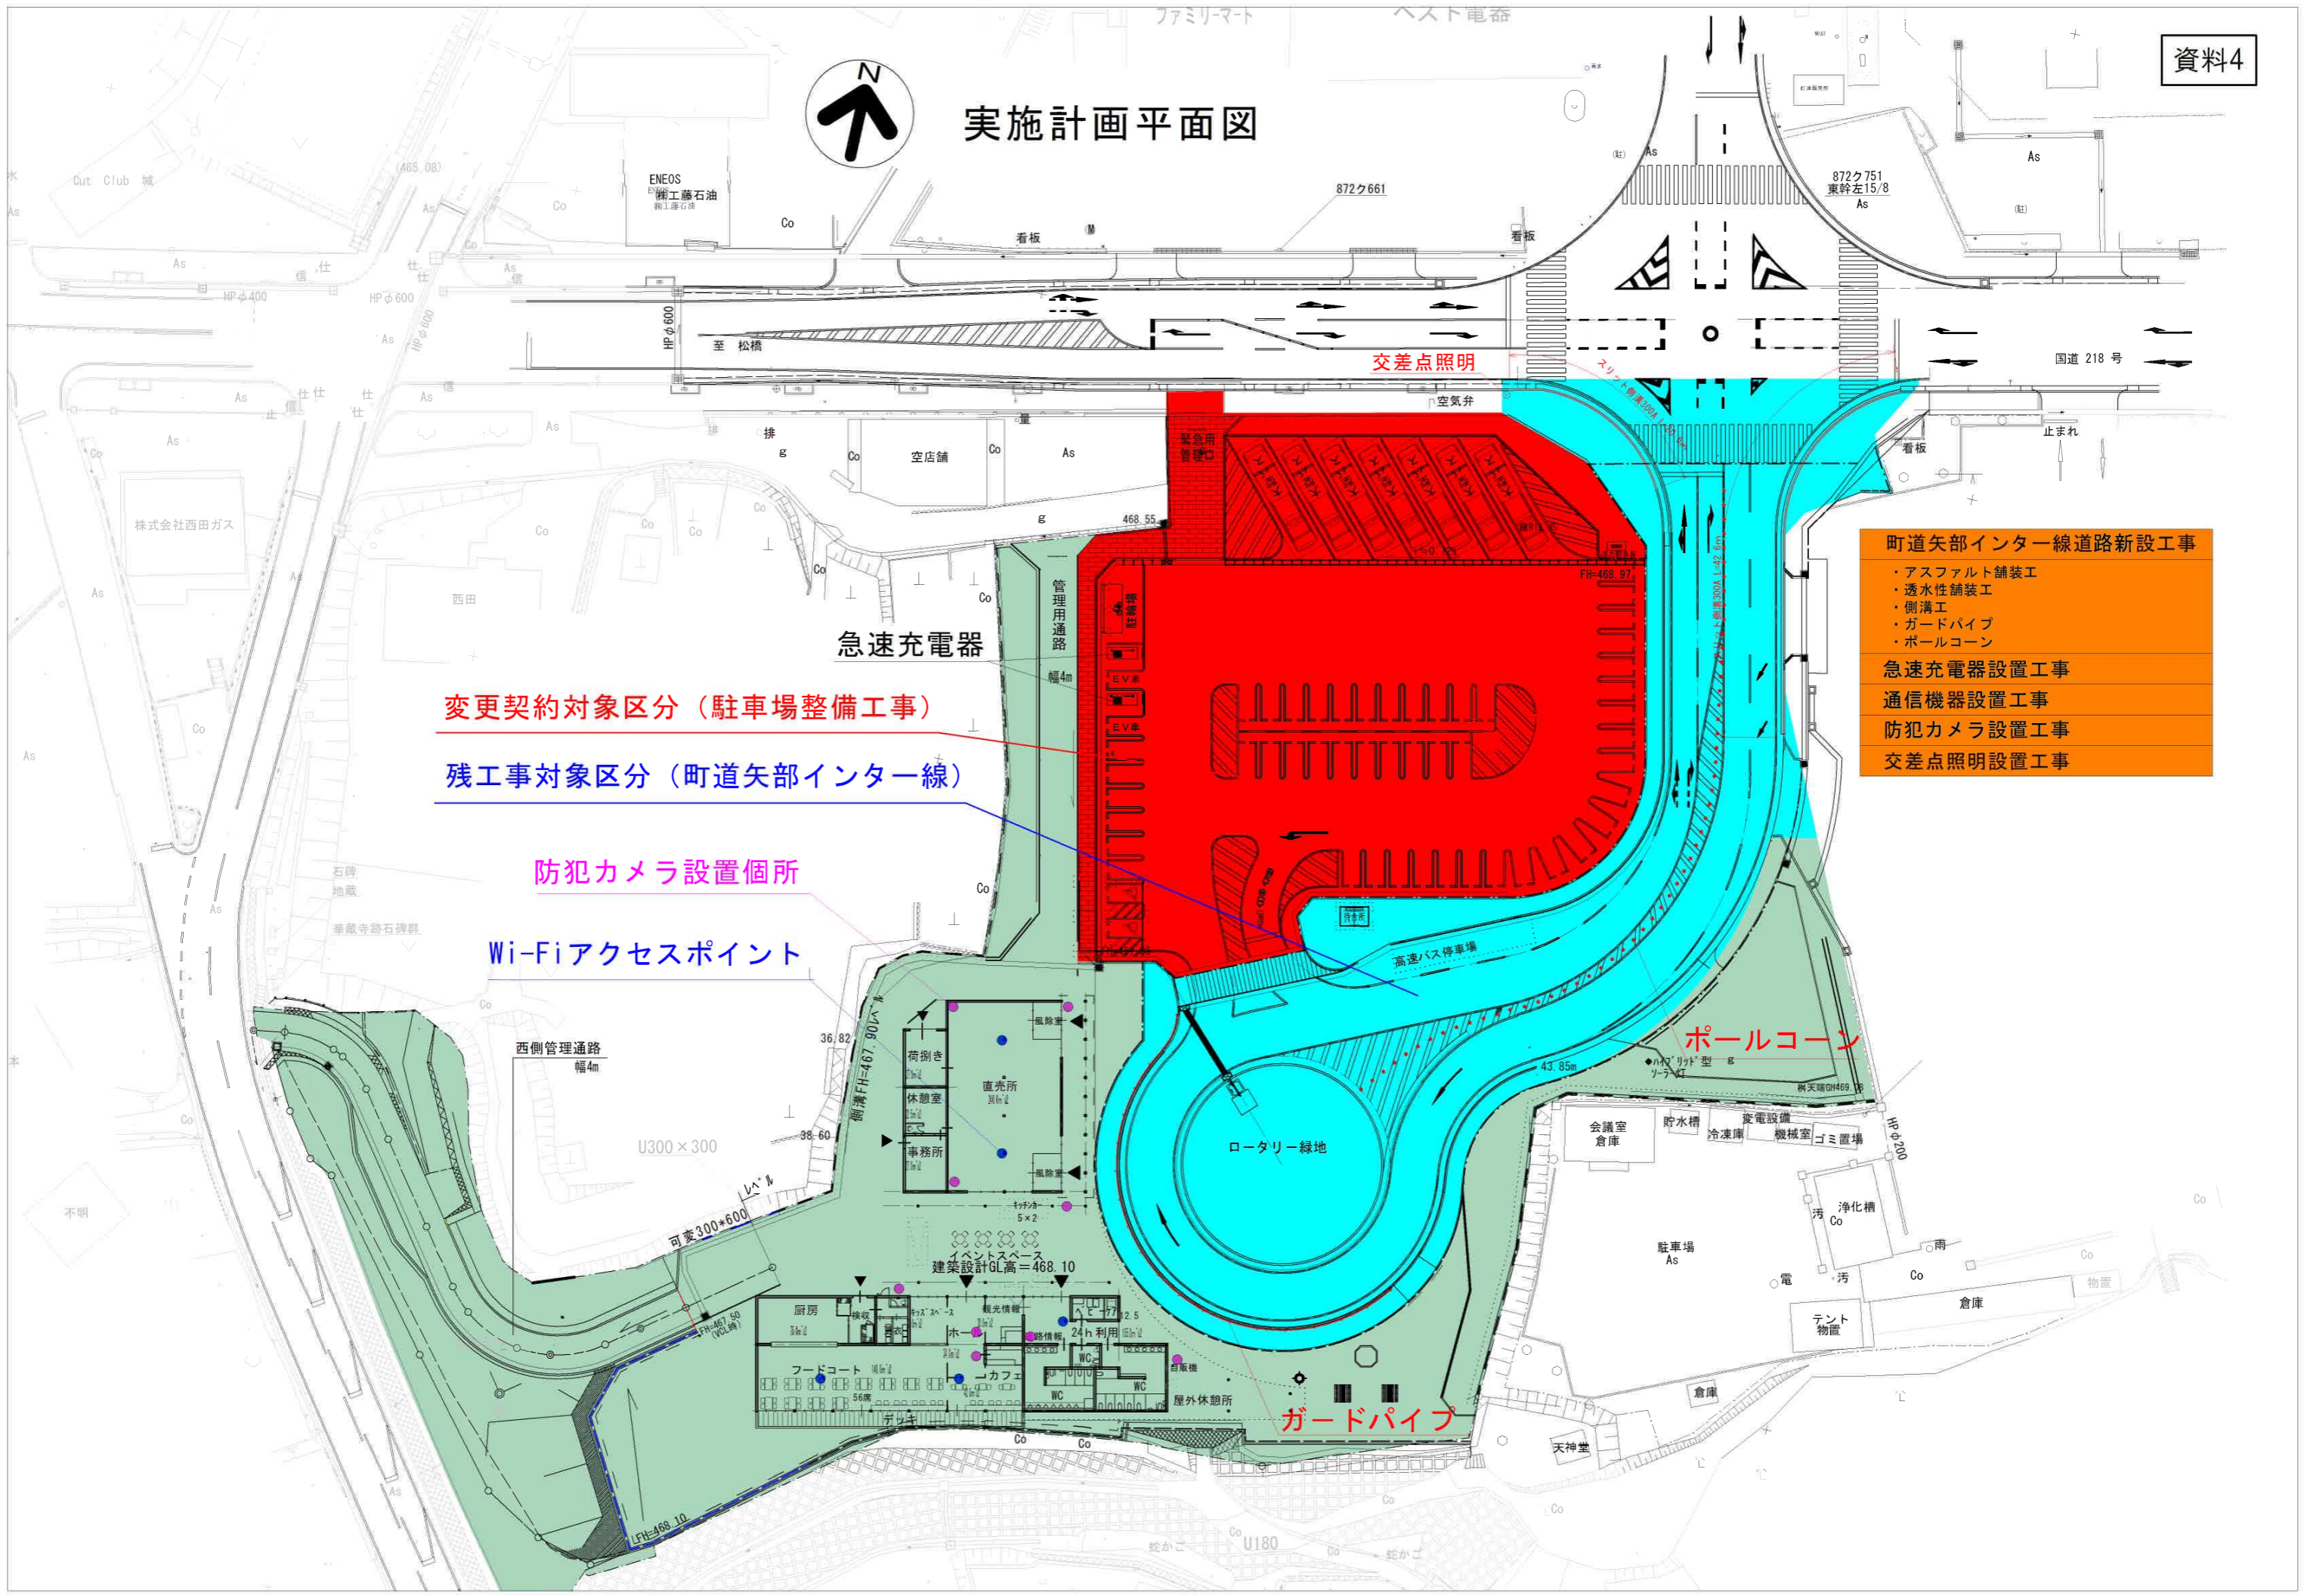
資料4

実施計画平面図

N

ファミリーマート
ベスト電器

ENEOS
㈱工藤石油

Cut Club 城

872ク661
872ク751
東幹左15/8

看板
看板

至 松橋
国道 218 号

交差点照明

空気弁
止まれ
看板

空店舗
株式会社西田ガス
西田

緊急用
管理口

管理用通路
幅4m

急速充電器

変更契約対象区分（駐車場整備工事）

残工事対象区分（町道矢部インター線）

防犯カメラ設置個所

Wi-Fiアクセスポイント

町道矢部インター線道路新設工事
・アスファルト舗装工
・透水性舗装工
・側溝工
・ガードパイプ
・ポールコーン
急速充電器設置工事
通信機器設置工事
防犯カメラ設置工事
交差点照明設置工事

高速バス停車場

ポールコーン

ロータリー緑地

西側管理通路
幅4m

U300×300

可変300*600

荷捌き
休憩室
事務所
直売所
風除室
風除室

イベントスペース
建築設計GL高＝468.10

厨房
フードコート
カフェ
デッキ
24h 利用
WC
WC
WC
屋外休憩所

ガードパイプ

会議室
倉庫
貯水槽
冷凍庫
変電設備
機械室
ゴミ置場
浄化槽
駐車場
倉庫
倉庫
テント
物置
天神堂

石碑
地蔵
華蔵寺跡石碑群

不明

U180